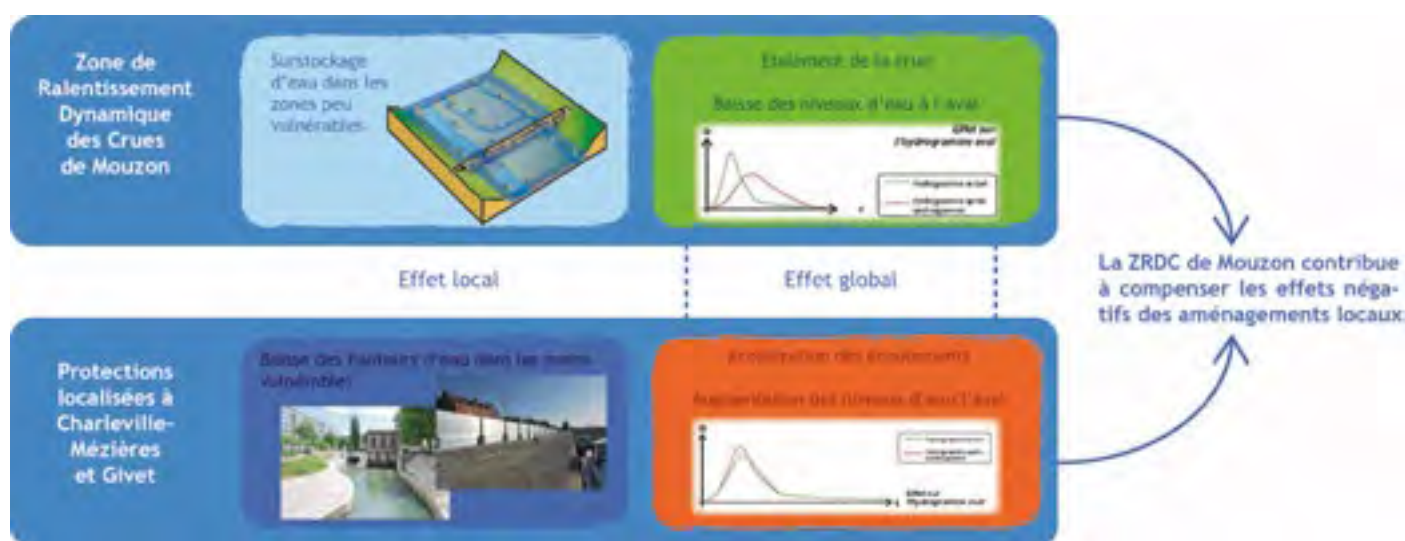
Zone de Ralentissement Dynamique des Crues de Mouzon

Surstockage d'eau dans les zones peu vulnérables

Etalement de la crue

Baisse des niveaux d'eau à l'aval

Effet sur l'hydrogramme aval

Hydrogramme actuel

Hydrogramme après aménagement

t

Effet local

Effet global

La ZRDC de Mouzon contribue à compenser les effets négatifs des aménagements locaux

Protections localisées à Charleville-Mézières et Givet

Baisse des hauteurs d'eau dans les zones vulnérables

Accélération des écoulements

Augmentation des niveaux d'eau à l'aval

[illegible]

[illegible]

Effet sur l'hydrogramme aval